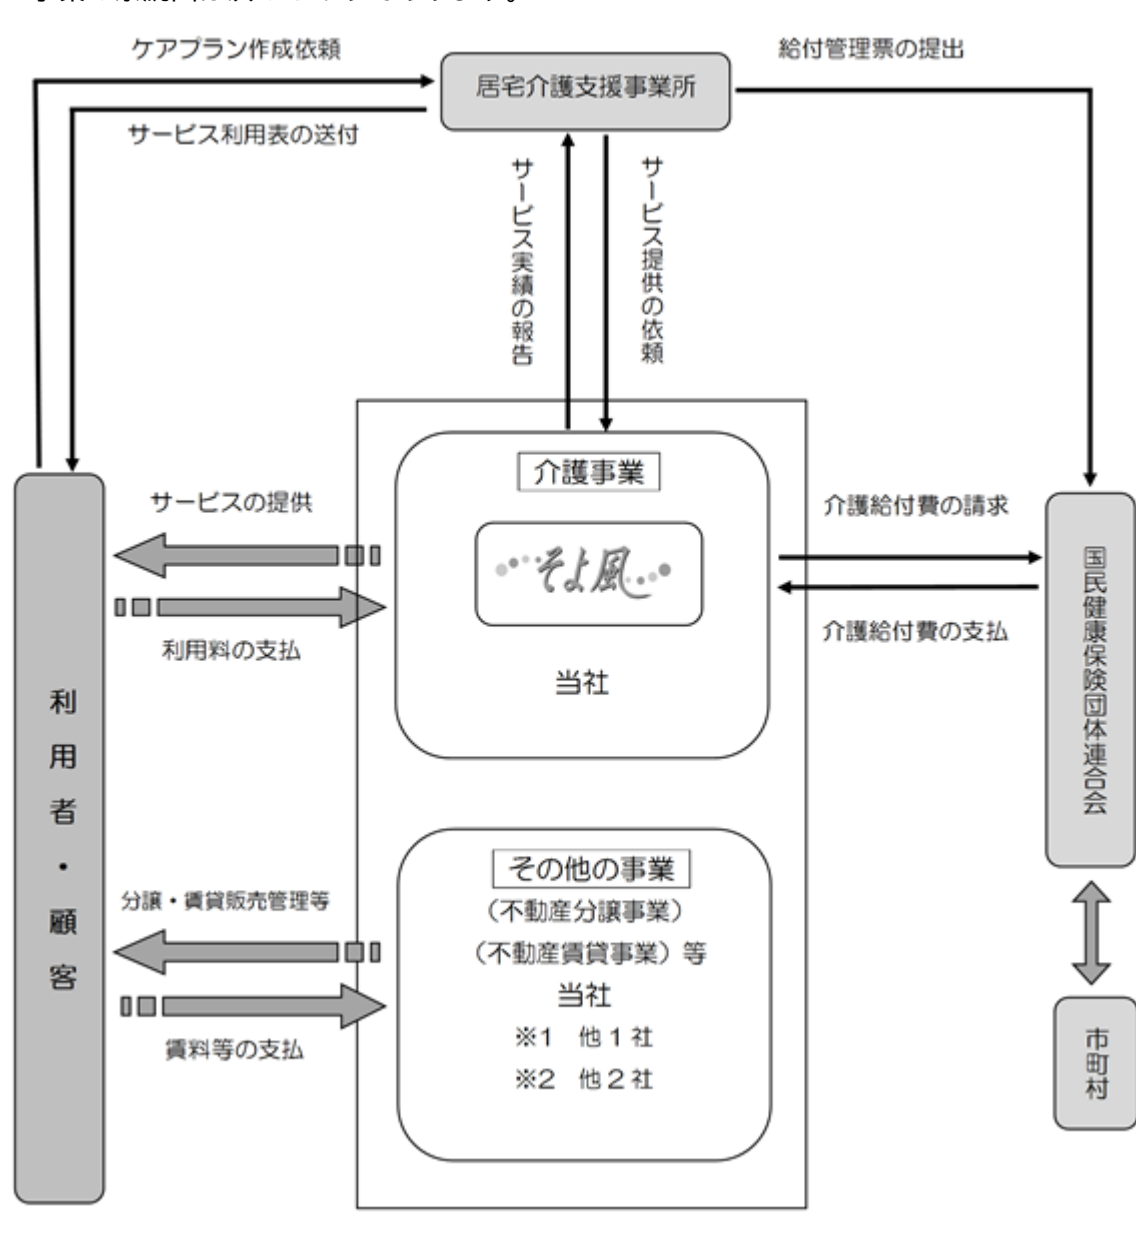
ケアプラン作成依頼

居宅介護支援事業所

給付管理票の提出

サービス利用表の送付

サービス実績の報告

サービス提供の依頼

介護事業

そよ風

当社

サービスの提供

利用料の支払

介護給付費の請求

介護給付費の支払

国民健康保険団体連合会

利用者・顧客

その他の事業

（不動産分譲事業）

（不動産賃貸事業）等

当社

※1　他１社

※2　他２社

分譲・賃貸販売管理等

賃料等の支払

市町村